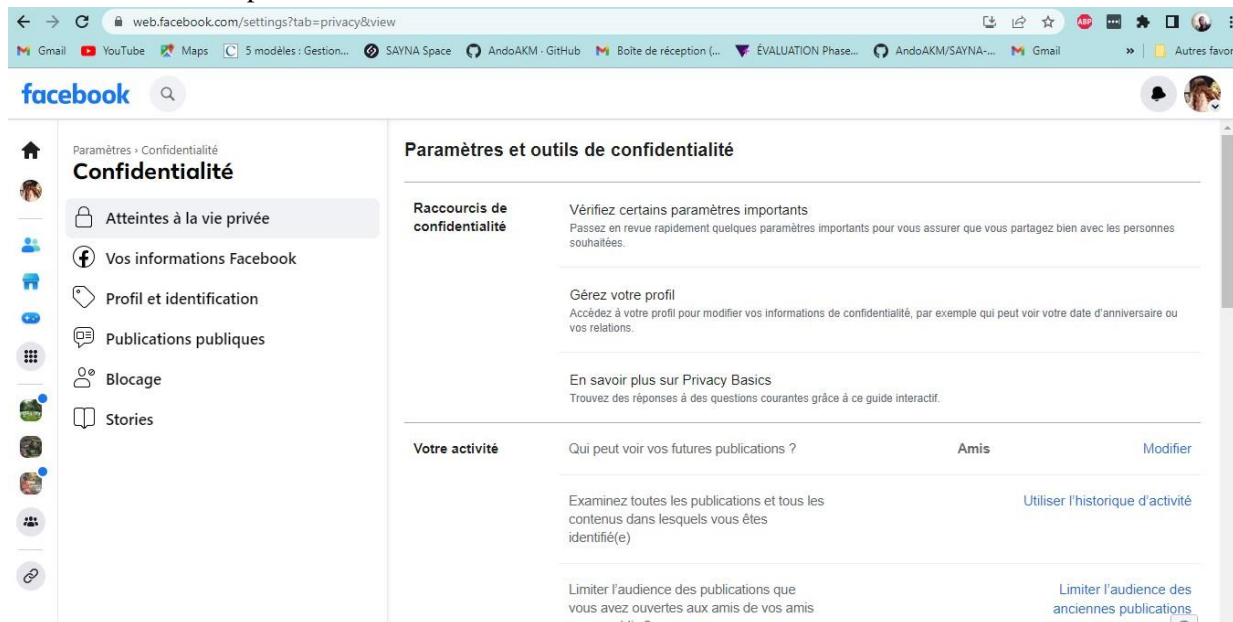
web.facebook.com/settings?tab=privacy&view

Gmail YouTube Maps 5 modèles : Gestion... SAYNA Space AndoAKM · GitHub Boîte de réception (... ÉVALUATION Phase... AndoAKM/SAYNA-... Gmail » Autres favor

facebook

Paramètres › Confidentialité
Confidentialité

Atteintes à la vie privée

Vos informations Facebook

Profil et identification

Publications publiques

Blocage

Stories

Paramètres et outils de confidentialité

Raccourcis de confidentialité

Vérifiez certains paramètres importants
Passez en revue rapidement quelques paramètres importants pour vous assurer que vous partagez bien avec les personnes souhaitées.

Gérez votre profil
Accédez à votre profil pour modifier vos informations de confidentialité, par exemple qui peut voir votre date d'anniversaire ou vos relations.

En savoir plus sur Privacy Basics
Trouvez des réponses à des questions courantes grâce à ce guide interactif.

Votre activité

Qui peut voir vos futures publications ?

Amis

Modifier

Examinez toutes les publications et tous les contenus dans lesquels vous êtes identifié(e)

Utiliser l'historique d'activité

Limiter l'audience des publications que vous avez ouvertes aux amis de vos amis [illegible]

Limiter l'audience des anciennes publications